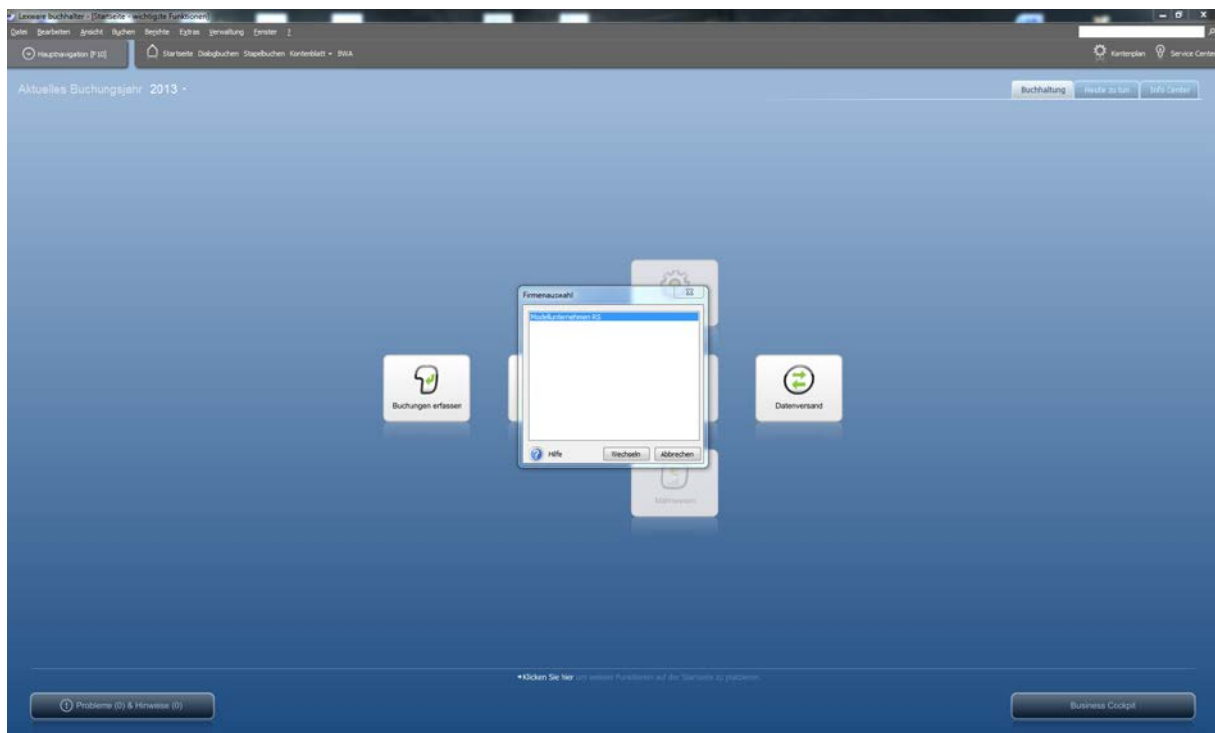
Lexware buchhalter - [Startseite - wichtigste Funktionen]

Datei Bearbeiten Ansicht Buchen Berichte Extras Verwaltung Fenster ?

Hauptnavigation [F10]

Startseite Dialogbuchen Stapelbuchen Kontenblatt BWA

Kontenplan Service Center

Aktuelles Buchungsjahr 2013

Buchhaltung Heute zu tun Infin Center

Firmenauswahl

Modellunternehmen RS

Hilfe Wechseln Abbrechen

Buchungen erfassen

Datenversand

Mahnwesen

• Klicken Sie hier um weitere Funktionen auf der Startseite zu platzieren

Probleme (0) & Hinweise (0)

Business Cockpit